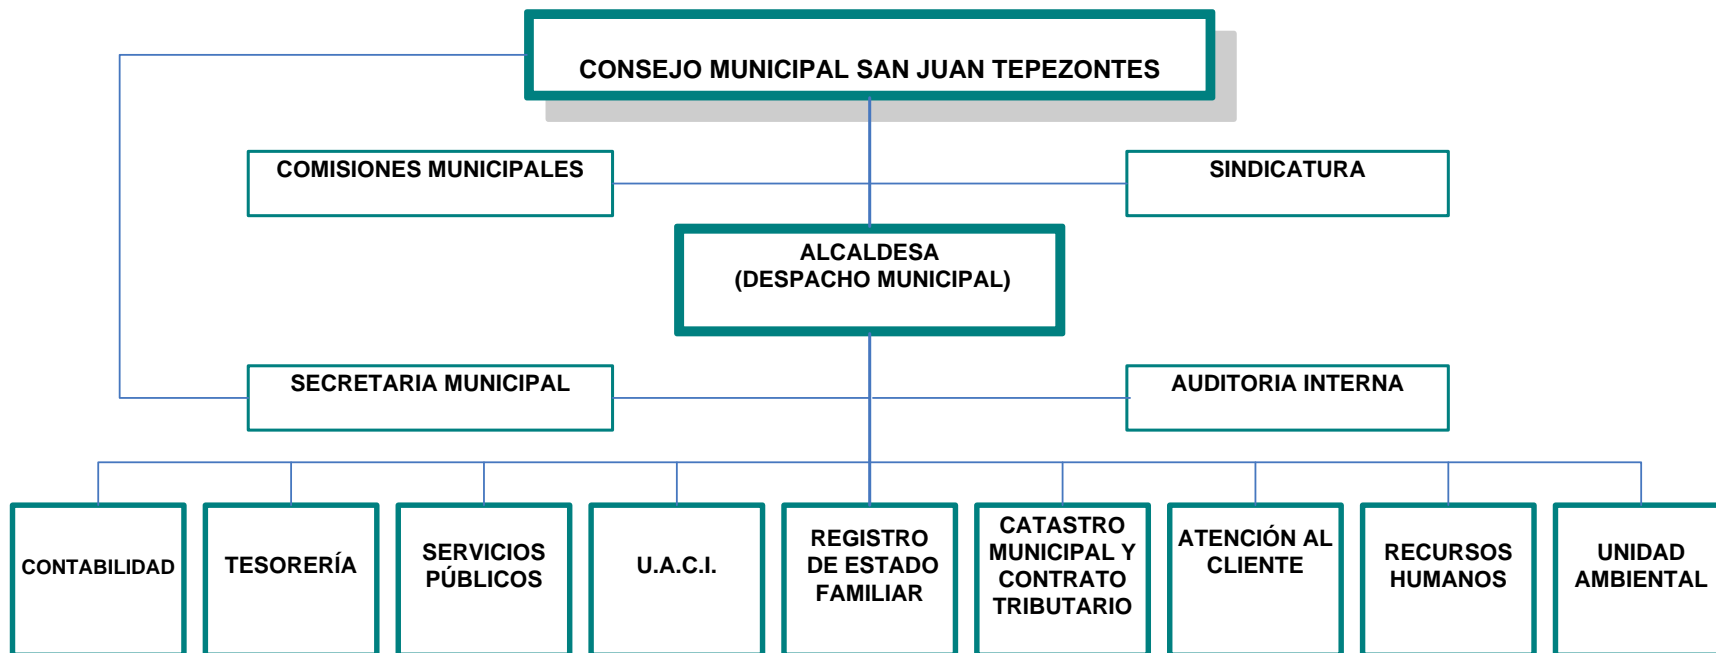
CONSEJO MUNICIPAL SAN JUAN TEPEZONTES

COMISIONES MUNICIPALES

SINDICATURA

ALCALDESA
(DESPACHO MUNICIPAL)

SECRETARIA MUNICIPAL

AUDITORIA INTERNA

CONTABILIDAD

TESORERÍA

SERVICIOS PÚBLICOS

U.A.C.I.

REGISTRO DE ESTADO FAMILIAR

CATASTRO MUNICIPAL Y CONTRATO TRIBUTARIO

ATENCIÓN AL CLIENTE

RECURSOS HUMANOS

UNIDAD AMBIENTAL